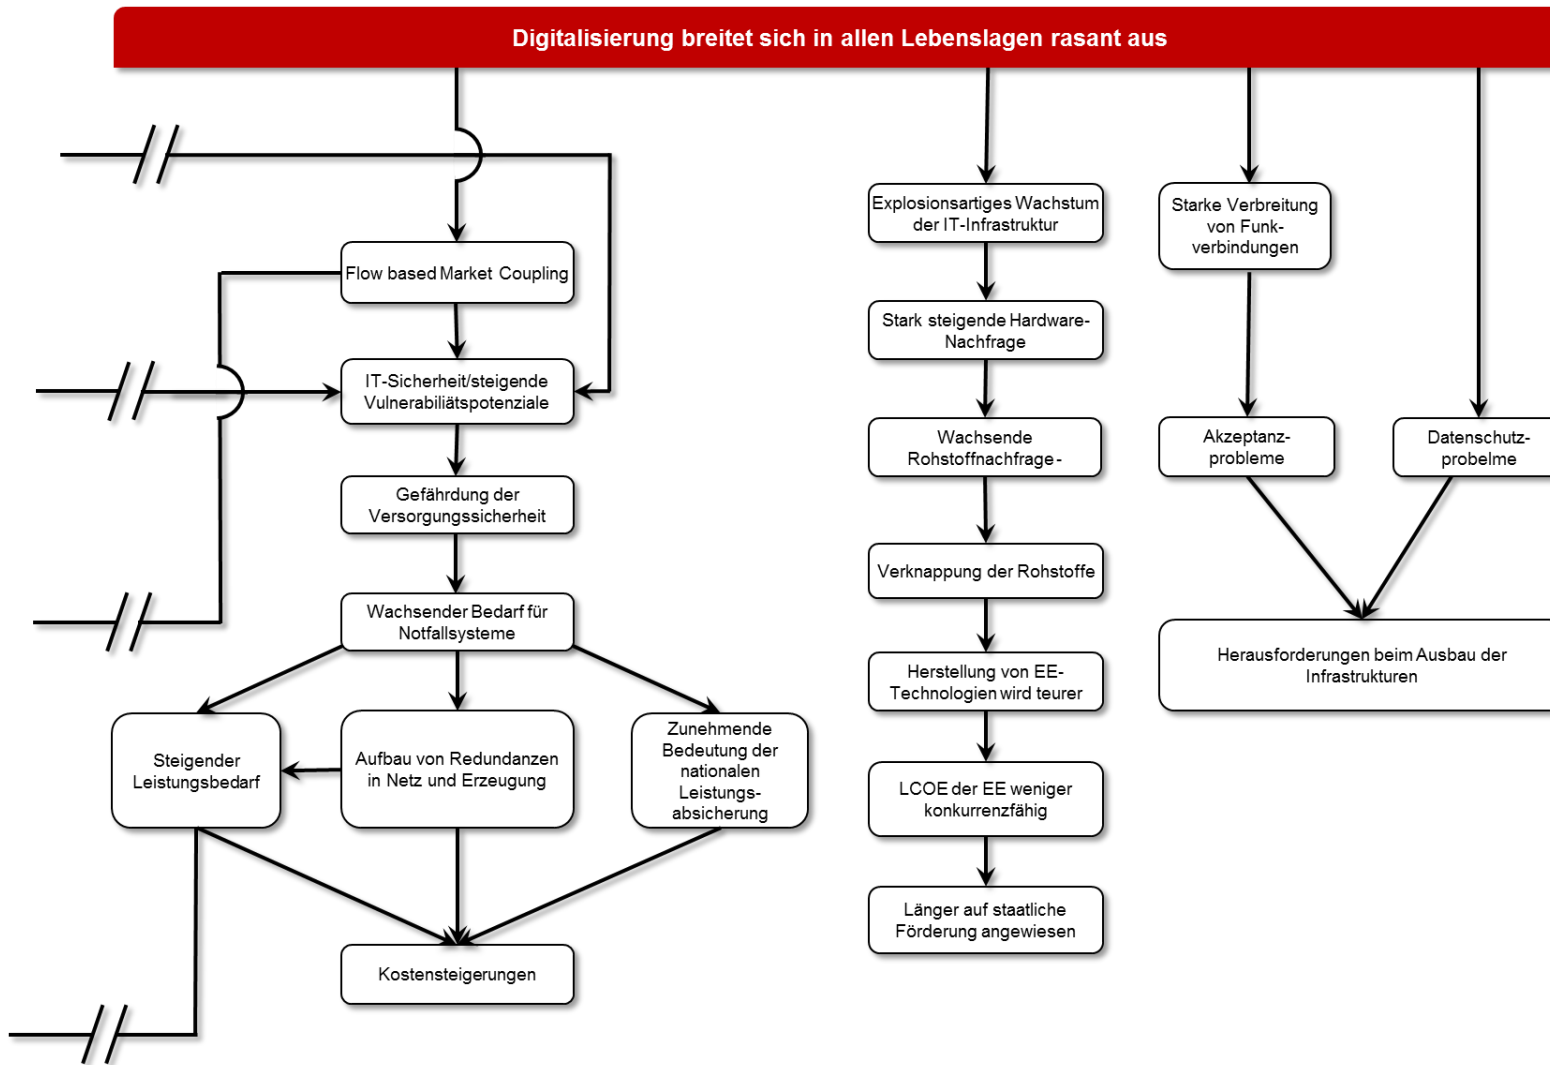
Digitalisierung breitet sich in allen Lebenslagen rasant aus

Flow based Market Coupling

IT-Sicherheit/steigende Vulnerabiliätspotenziale

Gefährdung der Versorgungssicherheit

Wachsender Bedarf für Notfallsysteme

Steigender Leistungsbedarf

Aufbau von Redundanzen in Netz und Erzeugung

Zunehmende Bedeutung der nationalen Leistungsabsicherung

Kostensteigerungen

Explosionsartiges Wachstum der IT-Infrastruktur

Stark steigende Hardware-Nachfrage

Wachsende Rohstoffnachfrage -

Verknappung der Rohstoffe

Herstellung von EE-Technologien wird teurer

LCOE der EE weniger konkurrenzfähig

Länger auf staatliche Förderung angewiesen

Starke Verbreitung von Funkverbindungen

Akzeptanzprobleme

Datenschutzprobelme

Herausforderungen beim Ausbau der Infrastrukturen